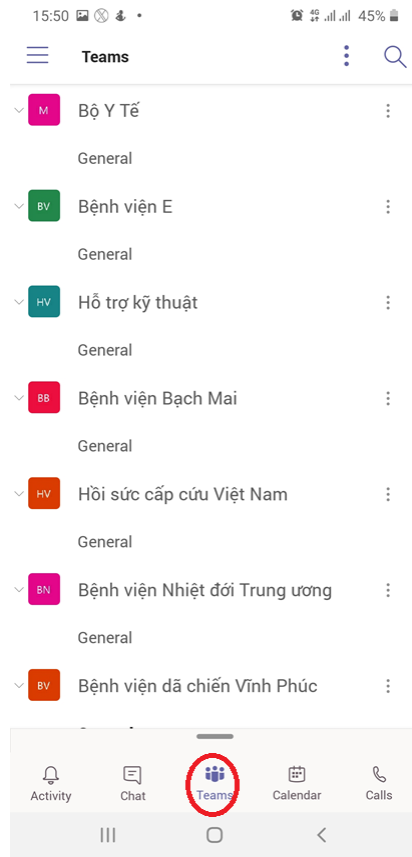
15:50 45%

Teams

M Bộ Y Tế

General

BV Bệnh viện E

General

HV Hỗ trợ kỹ thuật

General

BB Bệnh viện Bạch Mai

General

HV Hồi sức cấp cứu Việt Nam

General

BN Bệnh viện Nhiệt đới Trung ương

General

BV Bệnh viện dã chiến Vĩnh Phúc

Activity Chat Teams Calendar Calls